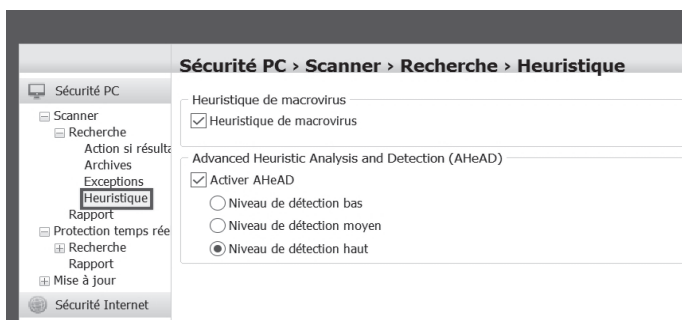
Sécurité PC › Scanner › Recherche › Heuristique

Sécurité PC
Scanner
Recherche
Action si résulta
Archives
Exceptions
Heuristique
Rapport
Protection temps rée
Recherche
Rapport
Mise à jour
Sécurité Internet

Heuristique de macrovirus
Heuristique de macrovirus

Advanced Heuristic Analysis and Detection (AHeAD)
Activer AHeAD
Niveau de détection bas
Niveau de détection moyen
Niveau de détection haut